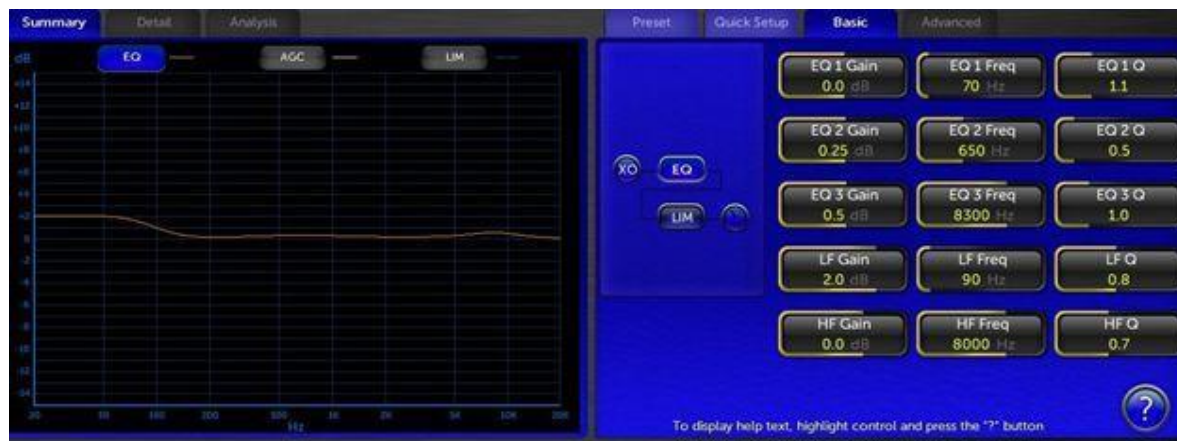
Summary Detail Analysis

dB

EQ AGC LIM

+14
+12
+10
+8
+6
+4
+2
0
-2
-4
-6
-8
-10
-12
-14

20 50 100 200 500 1K 2K 5K 10K 20K
Hz

Preset Quick Setup Basic Advanced

XO EQ LIM

| EQ 1 Gain 0.0 dB | EQ 1 Freq 70 Hz | EQ 1 Q 1.1 |
|---|---|---|
| EQ 2 Gain 0.25 dB | EQ 2 Freq 650 Hz | EQ 2 Q 0.5 |
| EQ 3 Gain 0.5 dB | EQ 3 Freq 8300 Hz | EQ 3 Q 1.0 |
| LF Gain 2.0 dB | LF Freq 90 Hz | LF Q 0.8 |
| HF Gain 0.0 dB | HF Freq 8000 Hz | HF Q 0.7 |

To display help text, highlight control and press the "?" button

?